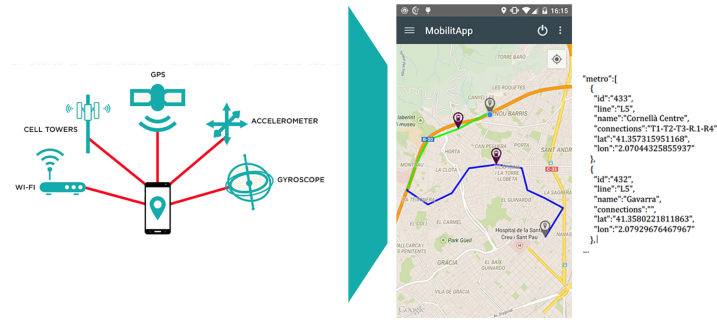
GPS

CELL TOWERS

ACCELEROMETER

GYROSCOPE

WI-FI

16:15

MobilitApp

TORRE BARO

NOU BARRIS

MONTBAU

SANT ANDREU

LA GUINEUETA

TURÓ DE LA PEIRA

EL GUINARDÓ

EL CARMEL

Park Güell

Hospital de la Santa Creu i Sant Pau

GRÀCIA

Google

"metro":[
{
"id":"433",
"line":"L5",
"name":"Cornellà Centre",
"connections":"T1-T2-T3-R.1-R4"
"lat":"41.357315951168",
"lon":"2.07044325855937"
},
{
"id":"432",
"line":"L5",
"name":"Gavarra",
"connections":"",
"lat":"41.3580221811863",
"lon":"2.07929676467967"
},
...